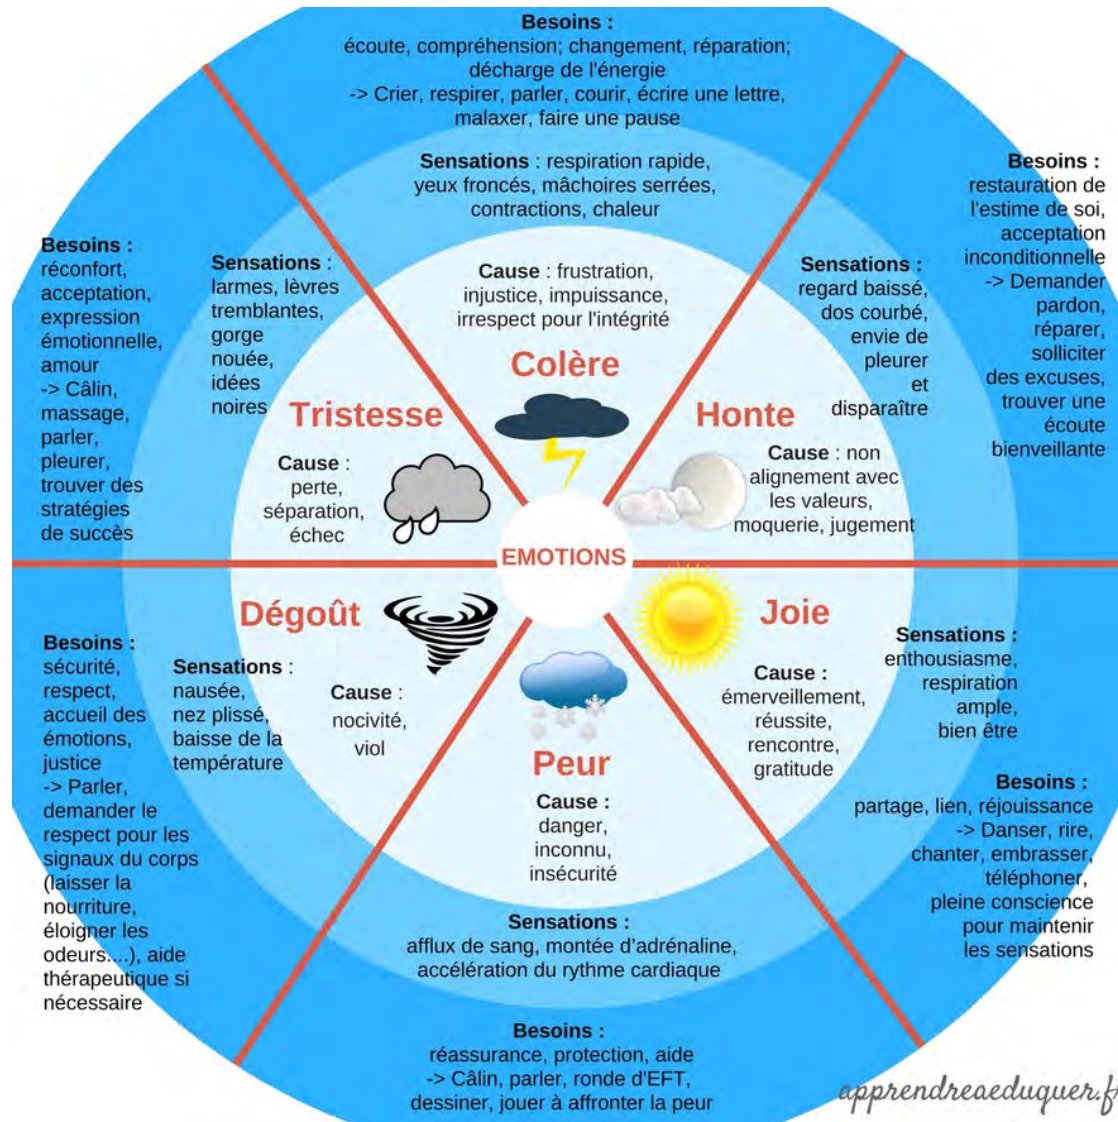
Besoins :
écoute, compréhension; changement, réparation; décharge de l'énergie
-> Crier, respirer, parler, courir, écrire une lettre, malaxer, faire une pause

Sensations : respiration rapide, yeux froncés, mâchoires serrées, contractions, chaleur

Cause : frustration, injustice, impuissance, irrespect pour l'intégrité

Colère

Besoins :
restauration de l'estime de soi, acceptation inconditionnelle
-> Demander pardon, réparer, solliciter des excuses, trouver une écoute bienveillante

Sensations : regard baissé, dos courbé, envie de pleurer et disparaître

Honte

Cause : non alignement avec les valeurs, moquerie, jugement

Besoins :
réconfort, acceptation, expression émotionnelle, amour
-> Câlin, massage, parler, pleurer, trouver des stratégies de succès

Sensations : larmes, lèvres tremblantes, gorge nouée, idées noires

Tristesse

Cause : perte, séparation, échec

EMOTIONS

Dégoût

Joie

Besoins :
sécurité, respect, accueil des émotions, justice
-> Parler, demander le respect pour les signaux du corps (laisser la nourriture, éloigner les odeurs....), aide thérapeutique si nécessaire

Sensations : nausée, nez plissé, baisse de la température

Cause : nocivité, viol

Sensations : enthousiasme, respiration ample, bien être

Cause : émerveillement, réussite, rencontre, gratitude

Peur

Cause : danger, inconnu, insécurité

Besoins :
partage, lien, réjouissance
-> Danser, rire, chanter, embrasser, téléphoner, pleine conscience pour maintenir les sensations

Sensations :
afflux de sang, montée d'adrénaline, accélération du rythme cardiaque

Besoins :
réassurance, protection, aide
-> Câlin, parler, ronde d'EFT, dessiner, jouer à affronter la peur

apprendreaeduquer.f